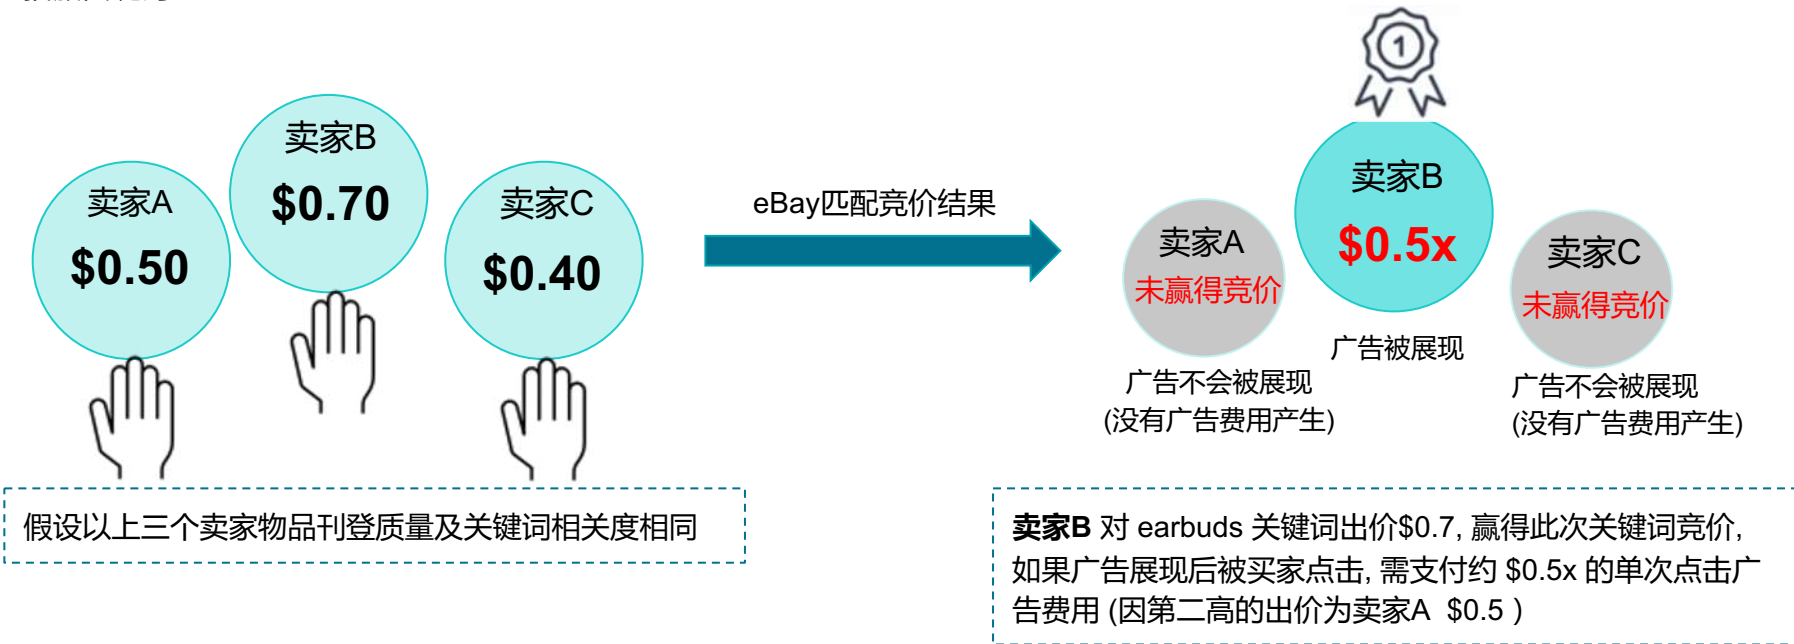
卖家A
$0.50

卖家B
$0.70

卖家C
$0.40

假设以上三个卖家物品刊登质量及关键词相关度相同

eBay匹配竞价结果

1

卖家A
未赢得竞价
广告不会被展现
(没有广告费用产生)

卖家B
$0.5x
广告被展现

卖家C
未赢得竞价
广告不会被展现
(没有广告费用产生)

卖家B 对 earbuds 关键词出价$0.7, 赢得此次关键词竞价, 如果广告展现后被买家点击, 需支付约 $0.5x 的单次点击广告费用 (因第二高的出价为卖家A $0.5 )